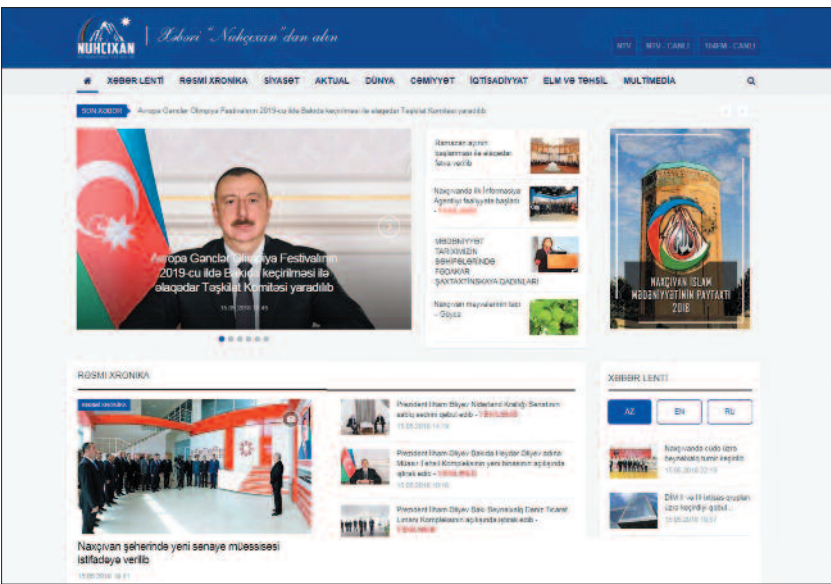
NUHCIXAN | Xəbəri "Nuhçıxan"dan alın

MTV MRV - CANLI NMR - CANLI

XƏBƏR LENTİ RƏSMİ XRONİKA SİYASƏT AKTUAL DÜNYA CƏMİYYƏT İQTİSADİYYAT ELM VƏ TƏHSİL MULTİMEDİA

SON XƏBƏR Avropa Gənclər Olimpiya Festivalının 2019-cu ildə Bakıda keçirilməsi ilə əlaqədar Təşkilat Komitəsi yaradılıb

Avropa Gənclər Olimpiya Festivalının 2019-cu ildə Bakıda keçirilməsi ilə əlaqədar Təşkilat Komitəsi yaradılıb

15.05.2018 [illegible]

Ramazan ayının başlaması ilə əlaqədar fətva verilib

Naxçıvanda ilk İnformasiya Agentliyi fəaliyyətə başlayıb - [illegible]

MƏDƏNİYYƏT TARİXİMİZİN SƏHİFƏLƏRİNDƏ FƏDAKAR ŞAXTAXTİNSKAYA QADINLARI

Naxçıvan meyvələrinin tacı - Göycə

NAXÇIVAN İSLAM MƏDƏNİYYƏTİNİN PAYTAXTI 2018

RƏSMİ XRONİKA

RƏSMİ XRONİKA

Naxçıvan şəhərində yeni sənaye müəssisəsi istifadəyə verilib

15.05.2018 16:41

President İlham Əliyev Niderland Krallığı Senatının sədrini qəbul edib - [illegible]

15.05.2018 14:18

President İlham Əliyev Bakıda Heydər Əliyev adına Müasir Təhsil Kompleksinin yeni binasının açılışında iştirak edib - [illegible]

15.05.2018 10:16

President İlham Əliyev Bakı Beynəlxalq Dəniz Ticarət Limanı Kompleksinin açılışında iştirak edib - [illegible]

XƏBƏR LENTİ

AZ EN RU

Naxçıvanda cüdo üzrə beynəlxalq turnir keçirilir

15.05.2018 22:19

DİM-in və III istiqaməti qruplar üzrə keçirdiyi qəbul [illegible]

15.05.2018 19:57